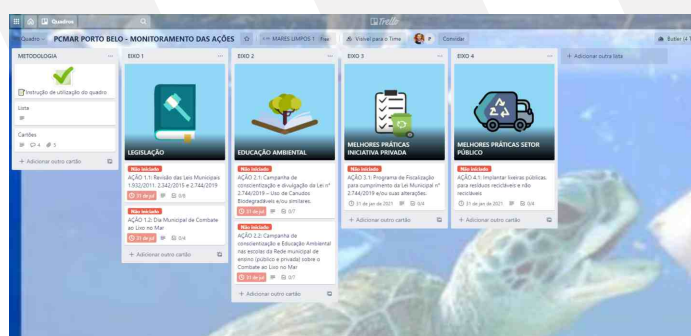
Quadros

Trello

Quadro PCMAR PORTO BELO - MONITORAMENTO DAS AÇÕES ☆ MARES LIMPOS 1 Free Visível para o Time Convidar Butler

METODOLOGIA ...

Instrução de utilização do quadro

Lista

Cartões

4 5

+ Adicionar outro cartão

EIXO 1 ...

LEGISLAÇÃO

Não iniciado

AÇÃO 1.1: Revisão das Leis Municipais 1.932/2011, 2.342/2015 e 2.744/2019

31 de jul 0/8

Não iniciado

AÇÃO 1.2: Dia Municipal de Combate ao Lixo no Mar

31 de jul 0/4

+ Adicionar outro cartão

EIXO 2 ...

EDUCAÇÃO AMBIENTAL

Não iniciado

AÇÃO 2.1: Campanha de conscientização e divulgação da Lei nº 2.744/2019 - Uso de Canudos Biodegradáveis e/ou similares.

31 de jul 0/7

Não iniciado

AÇÃO 2.2: Campanha de conscientização e Educação Ambiental nas escolas da Rede municipal de ensino (público e privada) sobre o Combate ao Lixo no Mar

31 de jul 0/7

+ Adicionar outro cartão

EIXO 3 ...

MELHORES PRÁTICAS INICIATIVA PRIVADA

Não iniciado

AÇÃO 3.1: Programa de Fiscalização para cumprimento da Lei Municipal nº 2.744/2019 e/ou suas alterações.

21 de jan de 2021 0/4

+ Adicionar outro cartão

EIXO 4 ...

MELHORES PRÁTICAS SETOR PÚBLICO

Não iniciado

AÇÃO 4.1: Implantar lixeiras públicas para resíduos recicláveis e não recicláveis

31 de jan de 2021 0/4

+ Adicionar outro cartão

+ Adicionar outra lista